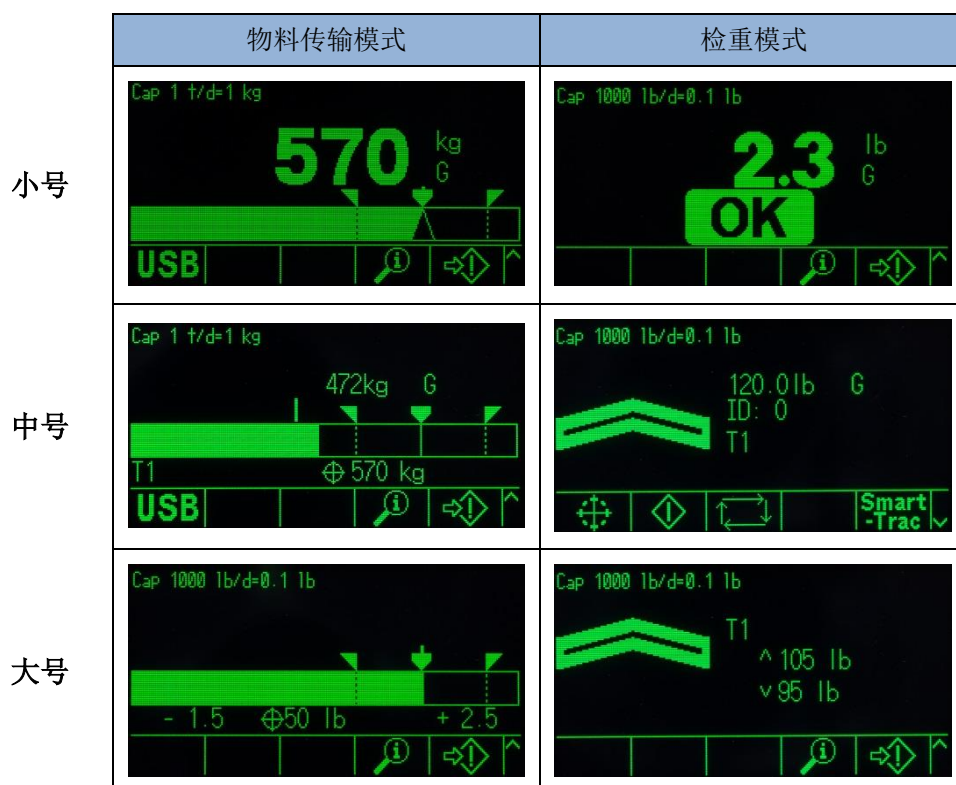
| | 物料传输模式 | 检重模式 |
|---|---|---|
| 小号 | Cap 1 t/d=1 kg 570 kg G USB | Cap 1000 lb/d=0.1 lb 2.3 lb G OK |
| 中号 | Cap 1 t/d=1 kg 472kg G T1 ⊕570 kg USB | Cap 1000 lb/d=0.1 lb 120.0lb G ID: 0 T1 Smart -Trac |
| 大号 | Cap 1000 lb/d=0.1 lb - 1.5 ⊕50 lb + 2.5 | Cap 1000 lb/d=0.1 lb T1 ^105 lb v95 lb |